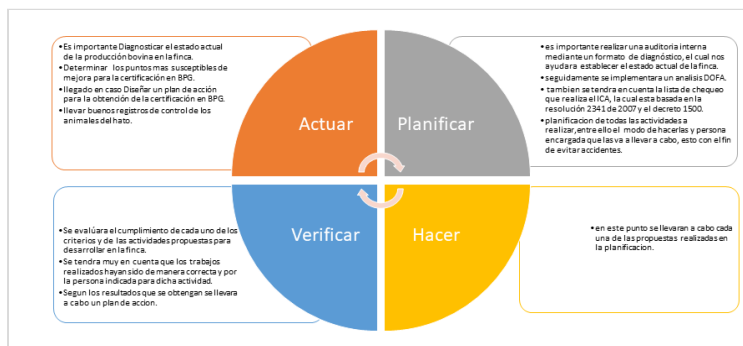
Es importante Diagnosticar el estado actual de la producción bovina en la finca.
Determinar los puntos mas susceptibles de mejora para la certificación en BPG.
llegado en caso Diseñar un plan de acción para la obtención de la certificación en BPG.
llevar buenos registros de control de los animales del hato.

es importante realizar una auditoria interna mediante un formato de diagnóstico, el cual nos ayudara establecer el estado actual de la finca.
seguidamente se implementara un analisis DOFA.
tambien se tendra en cuenta la lista de chequeo que realiza el ICA, la cual esta basada en la resolución 2341 de 2007 y el decreto 1500.
planificacion de todas las actividades a realizar, entre ello el modo de hacerlas y persona encargada que las va a llevar a cabo, esto con el fin de evitar accidentes.

Actuar

Planificar

Verificar

Hacer

Se evaluára el cumplimiento de cada uno de los criterios y de las actividades propuestas para desarrollar en la finca.
Se tendra muy en cuenta que los trabajos realizados hayan sido de manera correcta y por la persona indicada para dicha actividad.
Segun los resultados que se obtengan se llevara a cabo un plan de accion.

en este punto se llevaran a cabo cada una de las propuestas realizadas en la planificacion.